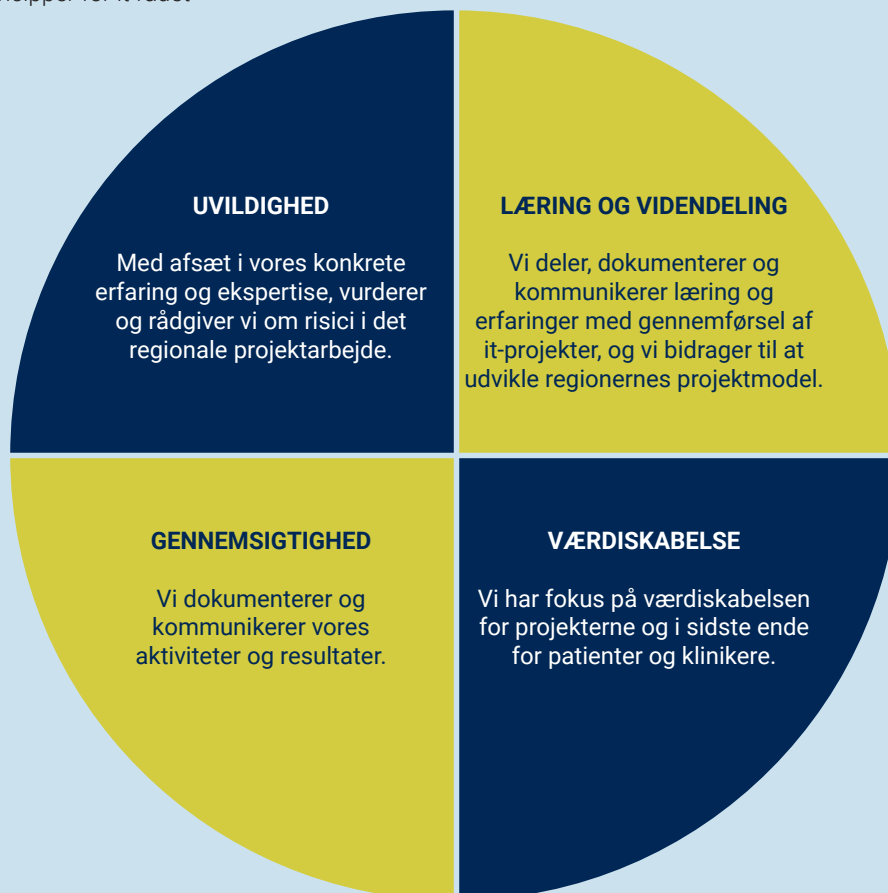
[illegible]

UVILDIGHED

Med afsæt i vores konkrete erfaring og ekspertise, vurderer og rådgiver vi om risici i det regionale projektarbejde.

LÆRING OG VIDENDELING

Vi deler, dokumenterer og kommunikerer læring og erfaringer med gennemførsel af it-projekter, og vi bidrager til at udvikle regionernes projektmodel.

GENNEMSIGTIGHED

Vi dokumenterer og kommunikerer vores aktiviteter og resultater.

VÆRDISKABELSE

Vi har fokus på værdiskabelsen for projekterne og i sidste ende for patienter og klinikere.